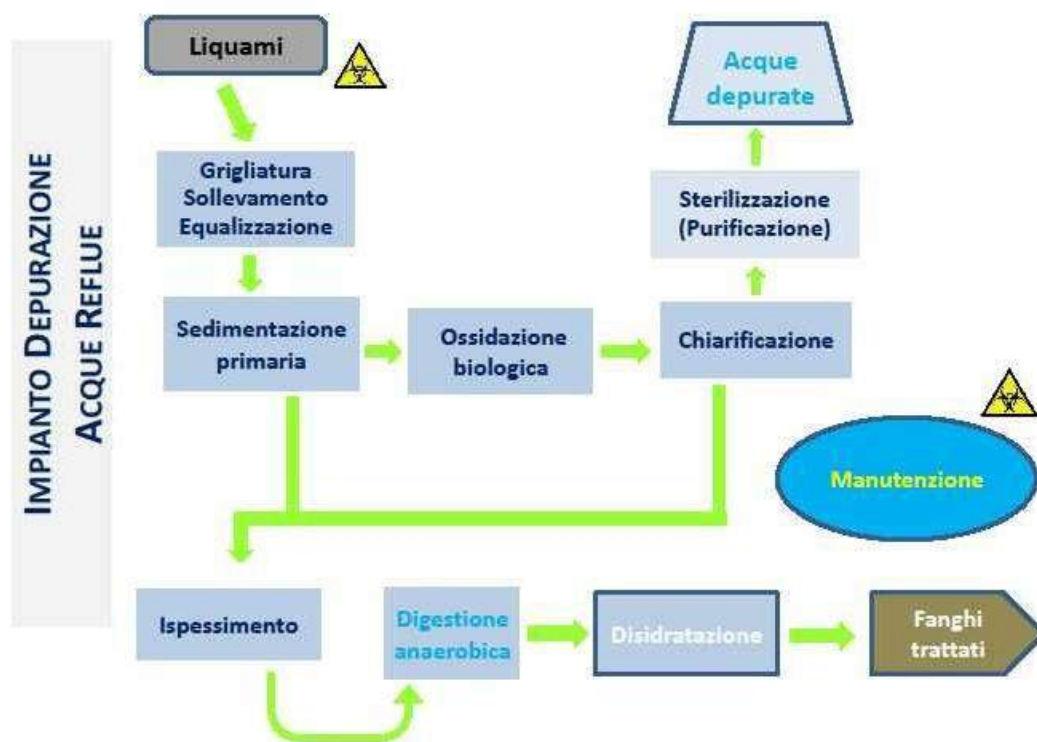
IMPIANTO DEPURAZIONE
ACQUE REFLUE

Liquami

Grigliatura
Sollevamento
Equalizzazione

Sedimentazione primaria

Ossidazione biologica

Chiarificazione

Sterilizzazione (Purificazione)

Acque depurate

Manutenzione

Ispessimento

Digestione anaerobica

Disidratazione

Fanghi trattati